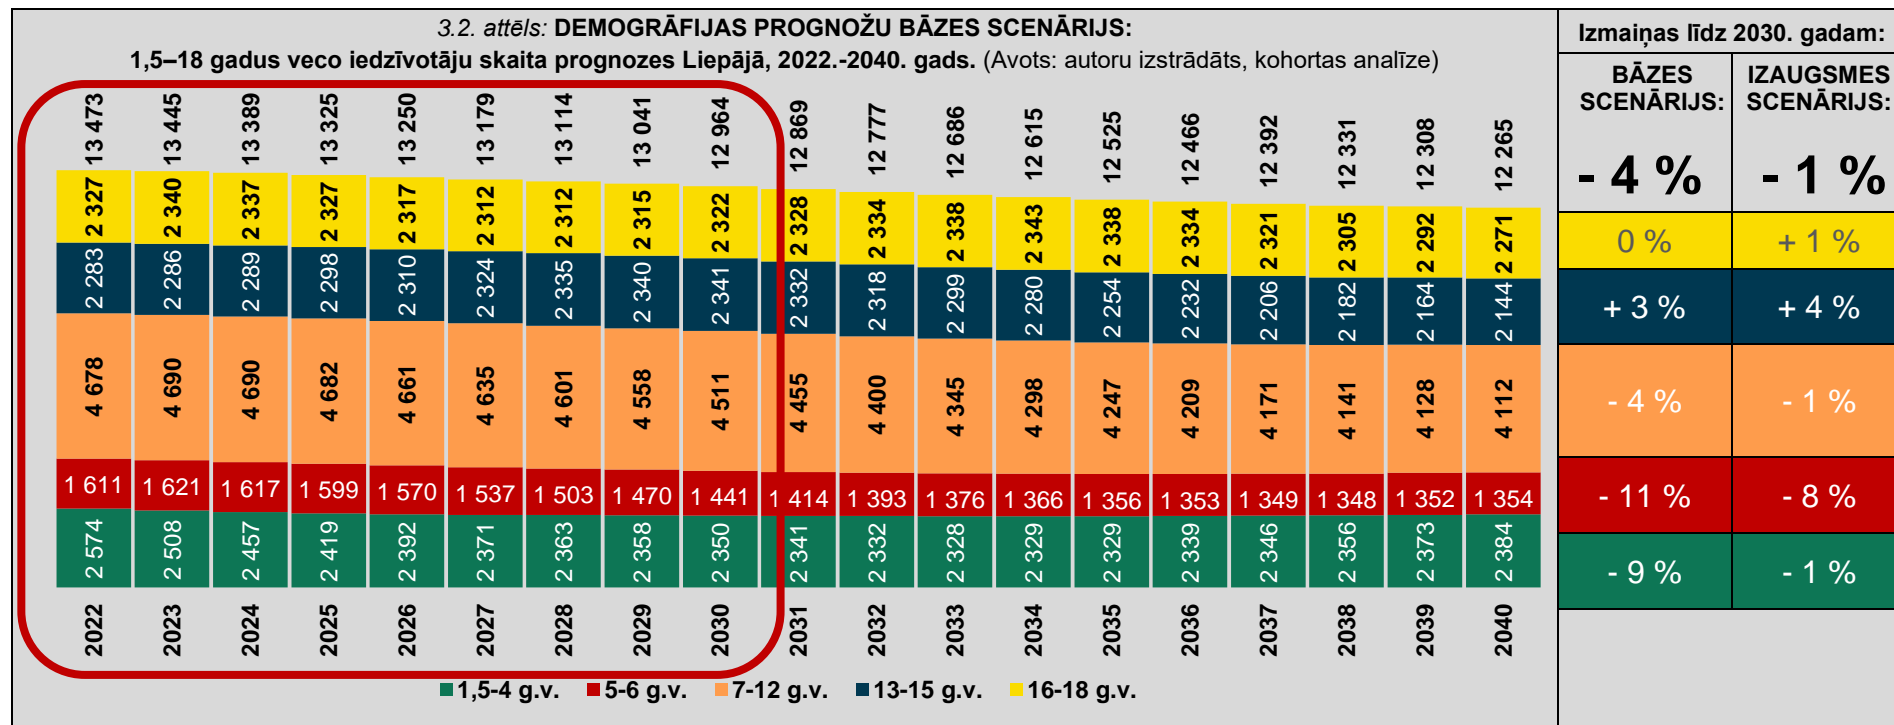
3.2. attēls: DEMOGRĀFIJAS PROGNOŽU BĀZES SCENĀRIJS:
1,5–18 gadus veco iedzīvotāju skaita prognozes Liepājā, 2022.-2040. gads. (Avots: autoru izstrādāts, kohortas analīze)

| Gads | 1,5-4 g.v. | 5-6 g.v. | 7-12 g.v. | 13-15 g.v. | 16-18 g.v. | Kopā |
|---|---|---|---|---|---|---|
| 2022 | 2 574 | 1 611 | 4 678 | 2 283 | 2 327 | 13 473 |
| 2023 | 2 508 | 1 621 | 4 690 | 2 286 | 2 340 | 13 445 |
| 2024 | 2 457 | 1 617 | 4 690 | 2 289 | 2 337 | 13 389 |
| 2025 | 2 419 | 1 599 | 4 682 | 2 298 | 2 327 | 13 325 |
| 2026 | 2 392 | 1 570 | 4 661 | 2 310 | 2 317 | 13 250 |
| 2027 | 2 371 | 1 537 | 4 635 | 2 324 | 2 312 | 13 179 |
| 2028 | 2 363 | 1 503 | 4 601 | 2 335 | 2 312 | 13 114 |
| 2029 | 2 358 | 1 470 | 4 558 | 2 340 | 2 315 | 13 041 |
| 2030 | 2 350 | 1 441 | 4 511 | 2 341 | 2 322 | 12 964 |
| 2031 | 2 341 | 1 414 | 4 455 | 2 332 | 2 328 | 12 869 |
| 2032 | 2 332 | 1 393 | 4 400 | 2 318 | 2 334 | 12 777 |
| 2033 | 2 328 | 1 376 | 4 345 | 2 299 | 2 338 | 12 686 |
| 2034 | 2 329 | 1 366 | 4 298 | 2 280 | 2 343 | 12 615 |
| 2035 | 2 329 | 1 356 | 4 247 | 2 254 | 2 338 | 12 525 |
| 2036 | 2 339 | 1 353 | 4 209 | 2 232 | 2 334 | 12 466 |
| 2037 | 2 346 | 1 349 | 4 171 | 2 206 | 2 321 | 12 392 |
| 2038 | 2 356 | 1 348 | 4 141 | 2 182 | 2 305 | 12 331 |
| 2039 | 2 373 | 1 352 | 4 128 | 2 164 | 2 292 | 12 308 |
| 2040 | 2 384 | 1 354 | 4 112 | 2 144 | 2 271 | 12 265 |

1,5-4 g.v. 5-6 g.v. 7-12 g.v. 13-15 g.v. 16-18 g.v.

Izmaiņas līdz 2030. gadam:

| BĀZES SCENĀRIJS: | IZAUGSMES SCENĀRIJS: |
|---|---|
| - 4 % | - 1 % |
| 0 % | + 1 % |
| + 3 % | + 4 % |
| - 4 % | - 1 % |
| - 11 % | - 8 % |
| - 9 % | - 1 % |